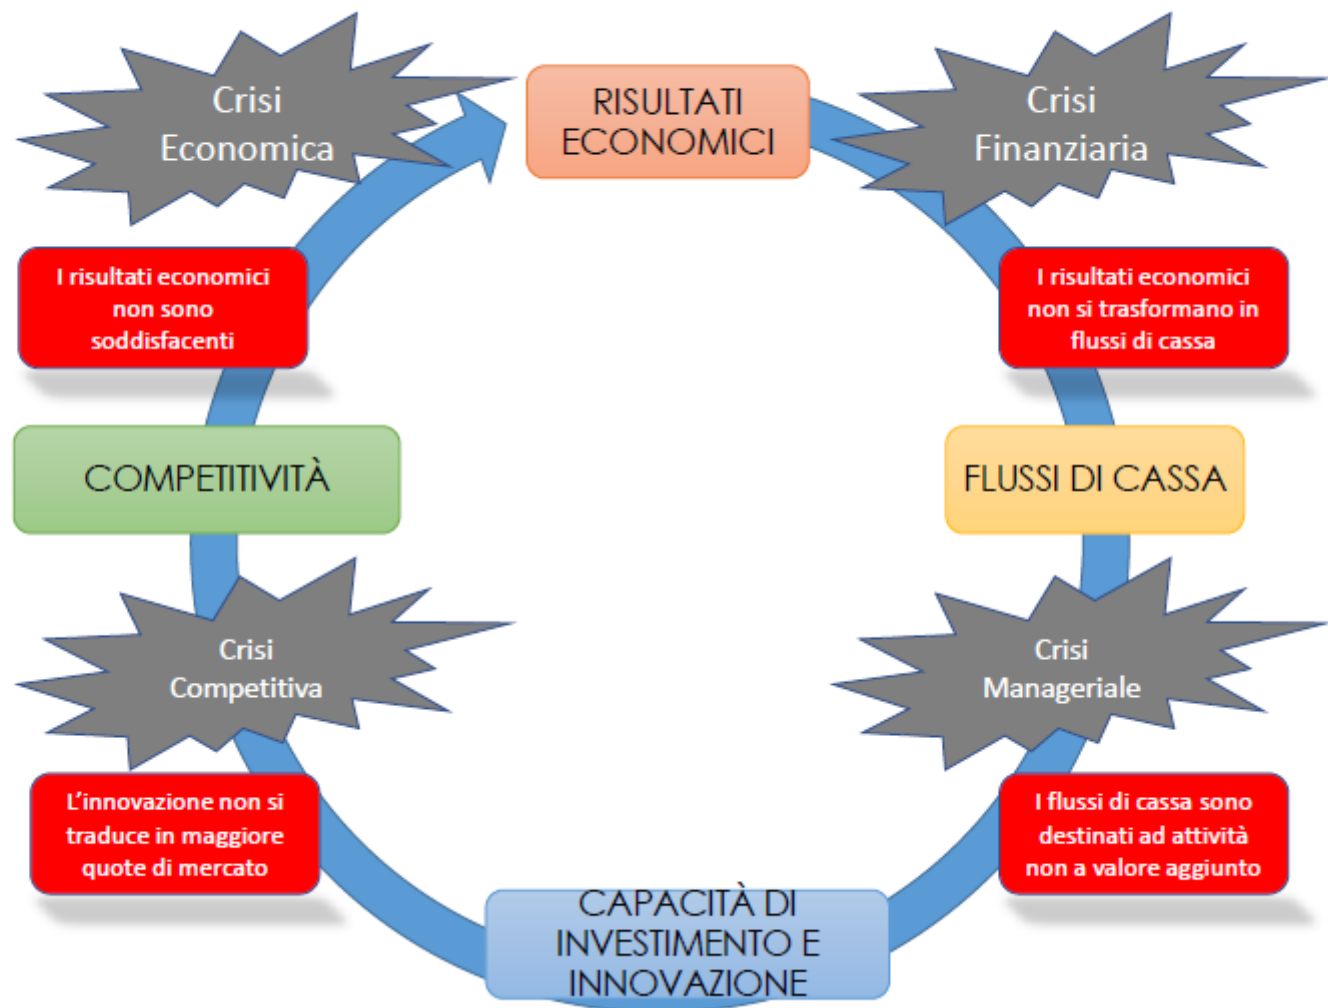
Crisi Economica

RISULTATI ECONOMICI

Crisi Finanziaria

I risultati economici non sono soddisfacenti

I risultati economici non si trasformano in flussi di cassa

COMPETITIVITÀ

FLUSSI DI CASSA

Crisi Competitiva

Crisi Manageriale

L'innovazione non si traduce in maggiore quote di mercato

I flussi di cassa sono destinati ad attività non a valore aggiunto

CAPACITÀ DI INVESTIMENTO E INNOVAZIONE